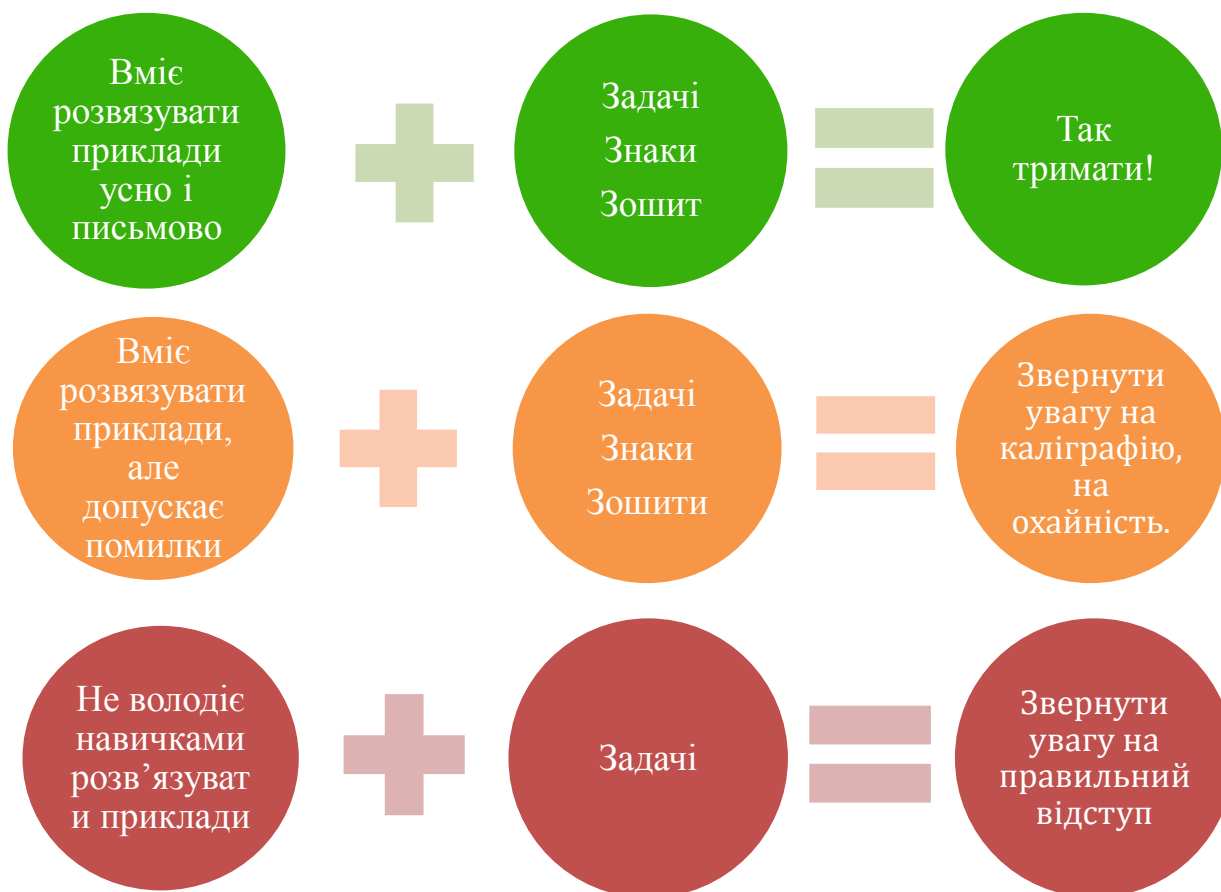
Вміє розвязувати приклади усно і письмово

Задачі
Знаки
Зошит

Так тримати!

Вміє розвязувати приклади, але допускає помилки

Задачі
Знаки
Зошити

Звернути увагу на каліграфію, на охайність.

Не володіє навичками розв’язуват и приклади

Задачі

Звернути увагу на правильний відступ